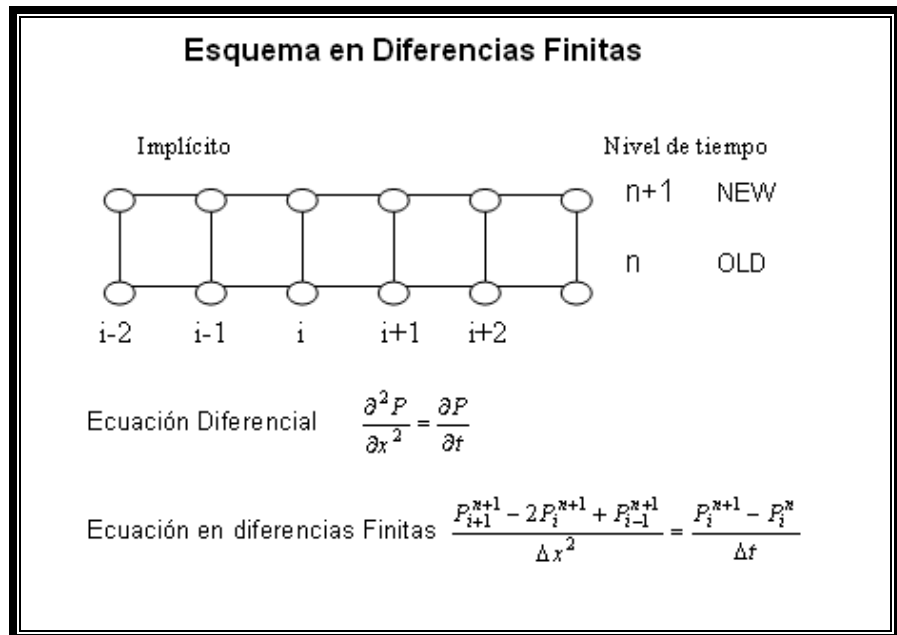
Esquema en Diferencias Finitas

Implícito

Nivel de tiempo

n+1 NEW

n OLD

i-2 i-1 i i+1 i+2

Ecuación Diferencial $\frac{\partial^2 P}{\partial x^2} = \frac{\partial P}{\partial t}$

Ecuación en diferencias Finitas $\frac{P_{i+1}^{n+1} - 2P_i^{n+1} + P_{i-1}^{n+1}}{\Delta x^2} = \frac{P_i^{n+1} - P_i^n}{\Delta t}$